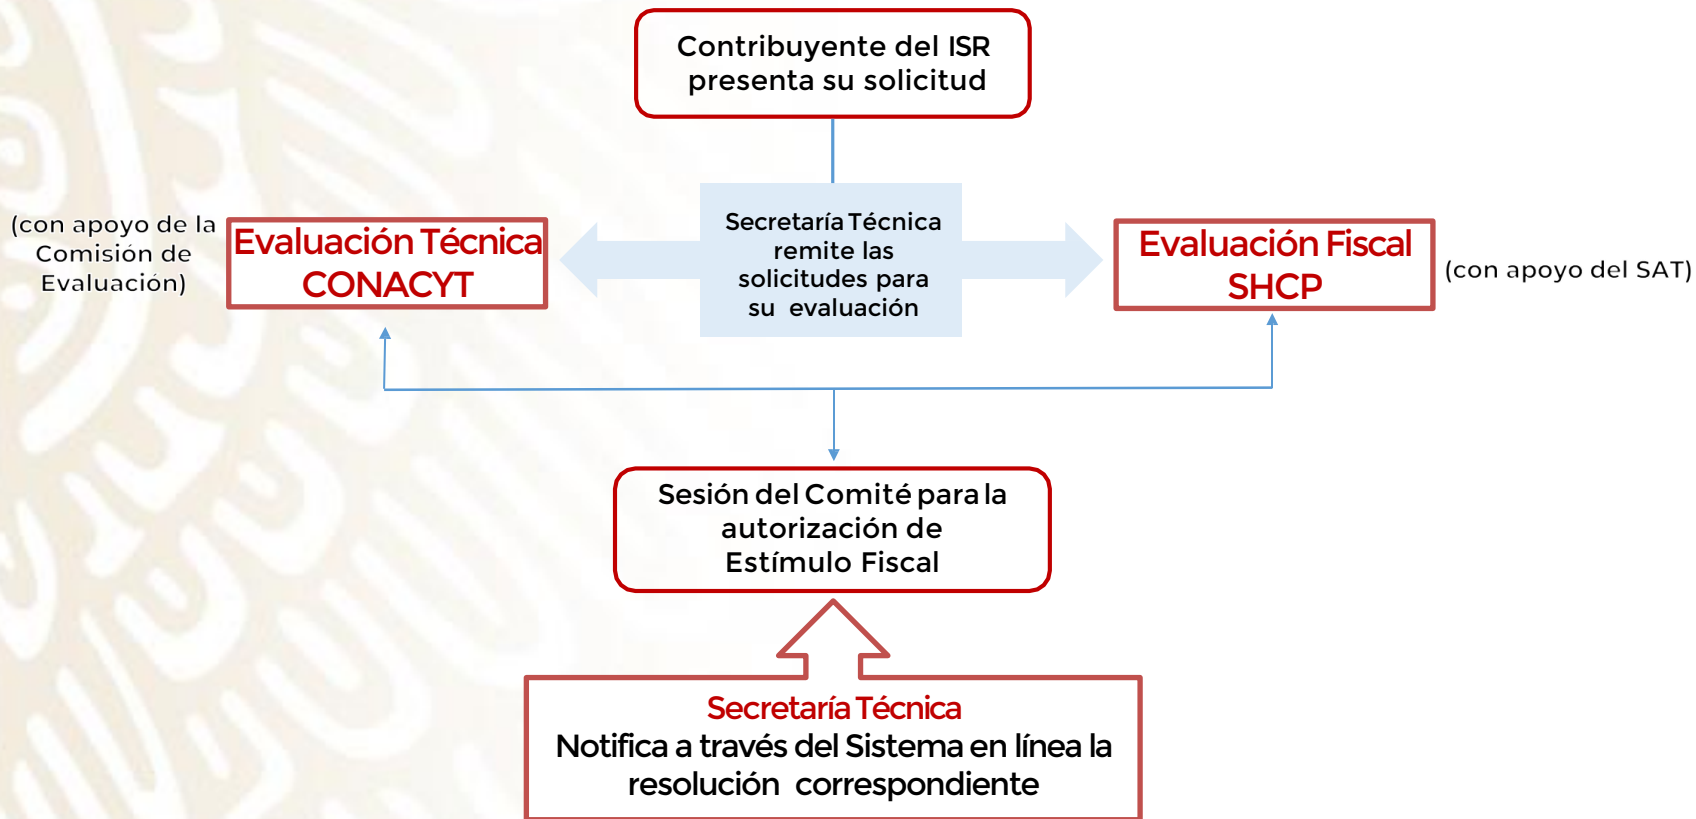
Contribuyente del ISR presenta su solicitud

(con apoyo de la Comisión de Evaluación)

Evaluación Técnica CONACYT

Secretaría Técnica remite las solicitudes para su evaluación

Evaluación Fiscal SHCP

(con apoyo del SAT)

Sesión del Comité para la autorización de Estímulo Fiscal

Secretaría Técnica
Notifica a través del Sistema en línea la resolución correspondiente